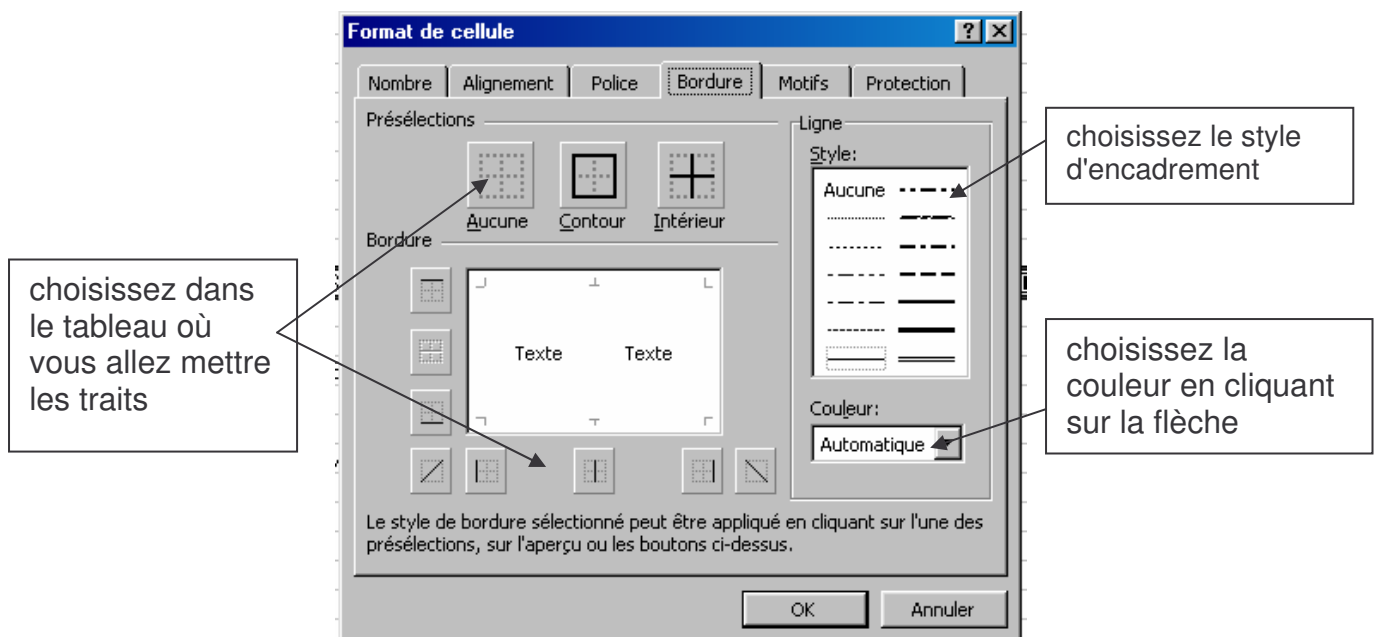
Format de cellule

?

Nombre | Alignement | Police | Bordure | Motifs | Protection

Présélections

Aucune

Contour

Intérieur

Bordure

Texte

Texte

Ligne

Style:

Aucune

Couleur:

Automatique

Le style de bordure sélectionné peut être appliqué en cliquant sur l'une des présélections, sur l'aperçu ou les boutons ci-dessus.

OK

Annuler

choisissez le style d'encadrement

choisissez dans le tableau où vous allez mettre les traits

choisissez la couleur en cliquant sur la flèche